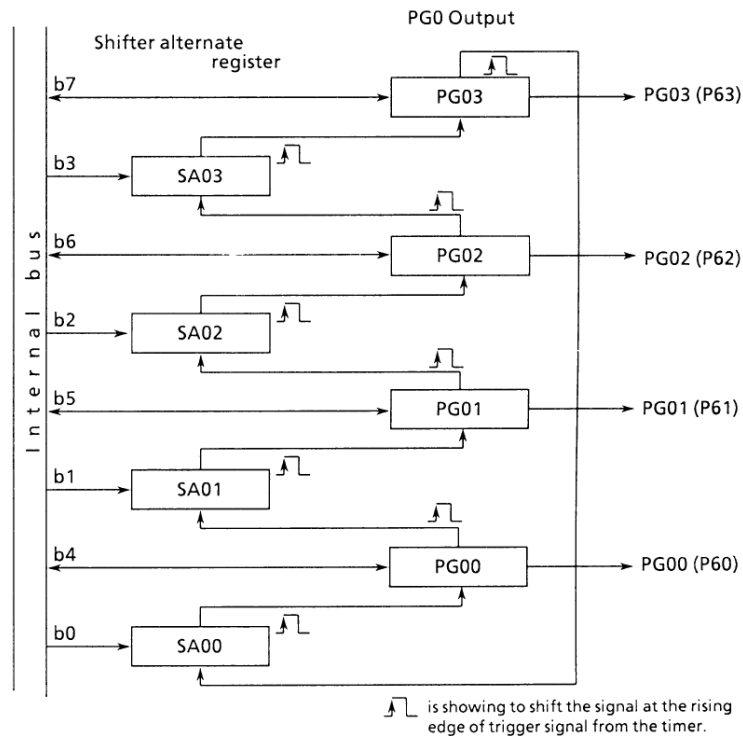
PG0 Output

Shifter alternate register

Internal bus

b7

PG03

PG03 (P63)

b3

SA03

b6

PG02

PG02 (P62)

b2

SA02

b5

PG01

PG01 (P61)

b1

SA01

b4

PG00

PG00 (P60)

b0

SA00

is showing to shift the signal at the rising edge of trigger signal from the timer.